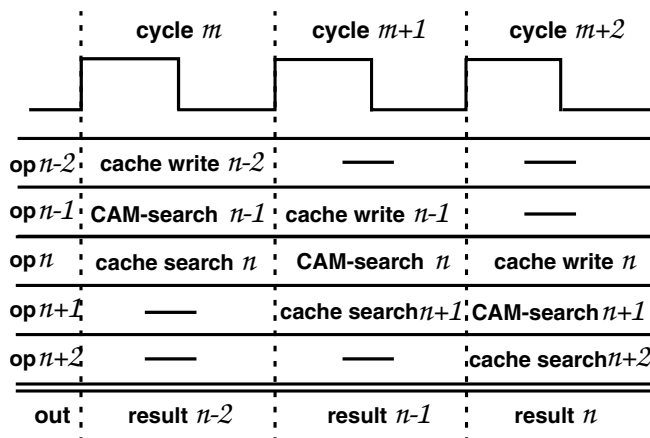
| | cycle $m$ | cycle $m+1$ | cycle $m+2$ |
|---|---|---|---|
| op $n-2$ | cache write $n-2$ | — | — |
| op $n-1$ | CAM-search $n-1$ | cache write $n-1$ | — |
| op $n$ | cache search $n$ | CAM-search $n$ | cache write $n$ |
| op $n+1$ | — | cache search $n+1$ | CAM-search $n+1$ |
| op $n+2$ | — | — | cache search $n+2$ |
| out | result $n-2$ | result $n-1$ | result $n$ |